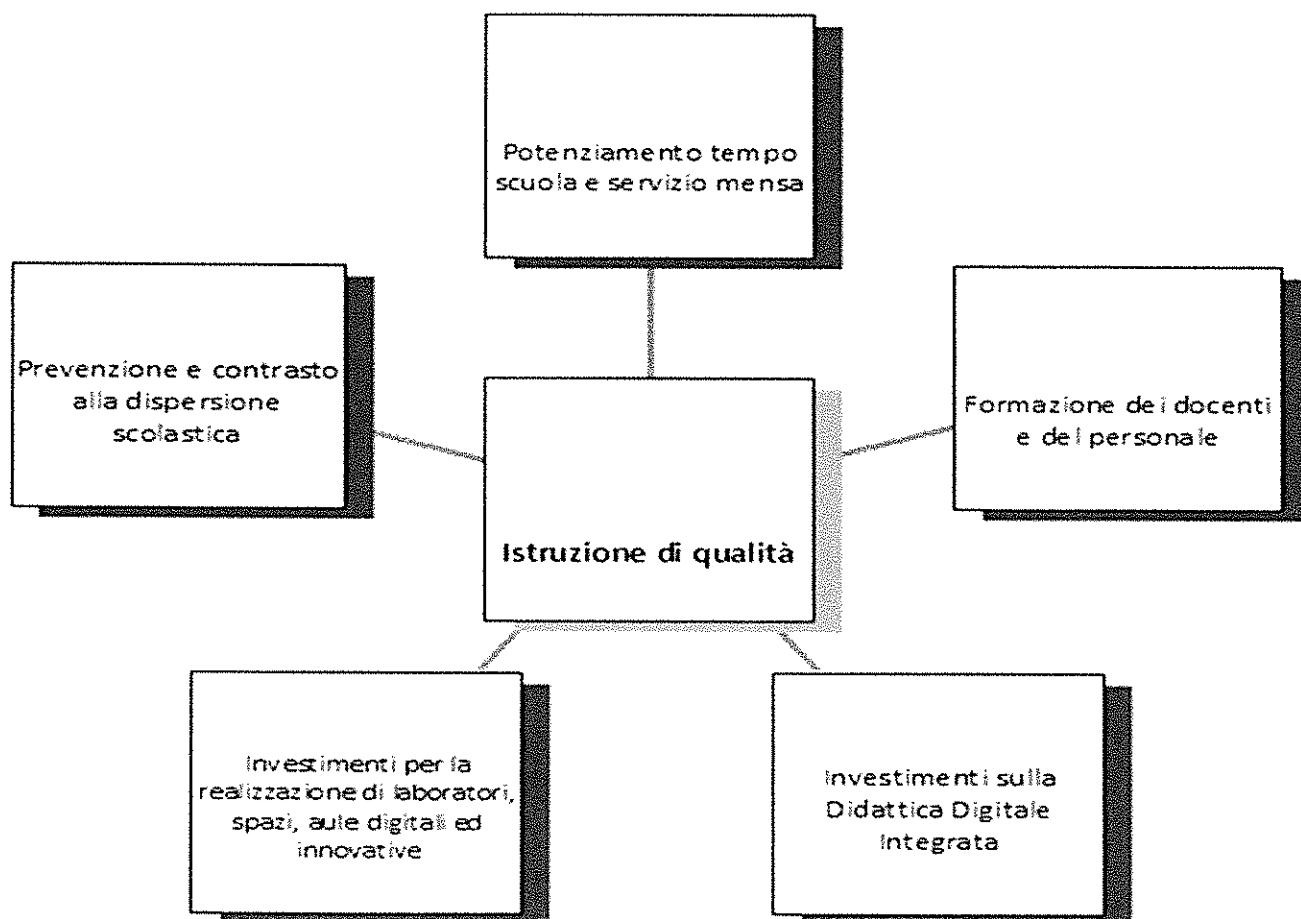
Potenziamento tempo scuola e servizio mensa

Prevenzione e contrasto alla dispersione scolastica

Formazione dei docenti e del personale

Istruzione di qualità

Investimenti per la realizzazione di laboratori, spazi, aule digitali ed innovative

Investimenti sulla Didattica Digitale Integrata